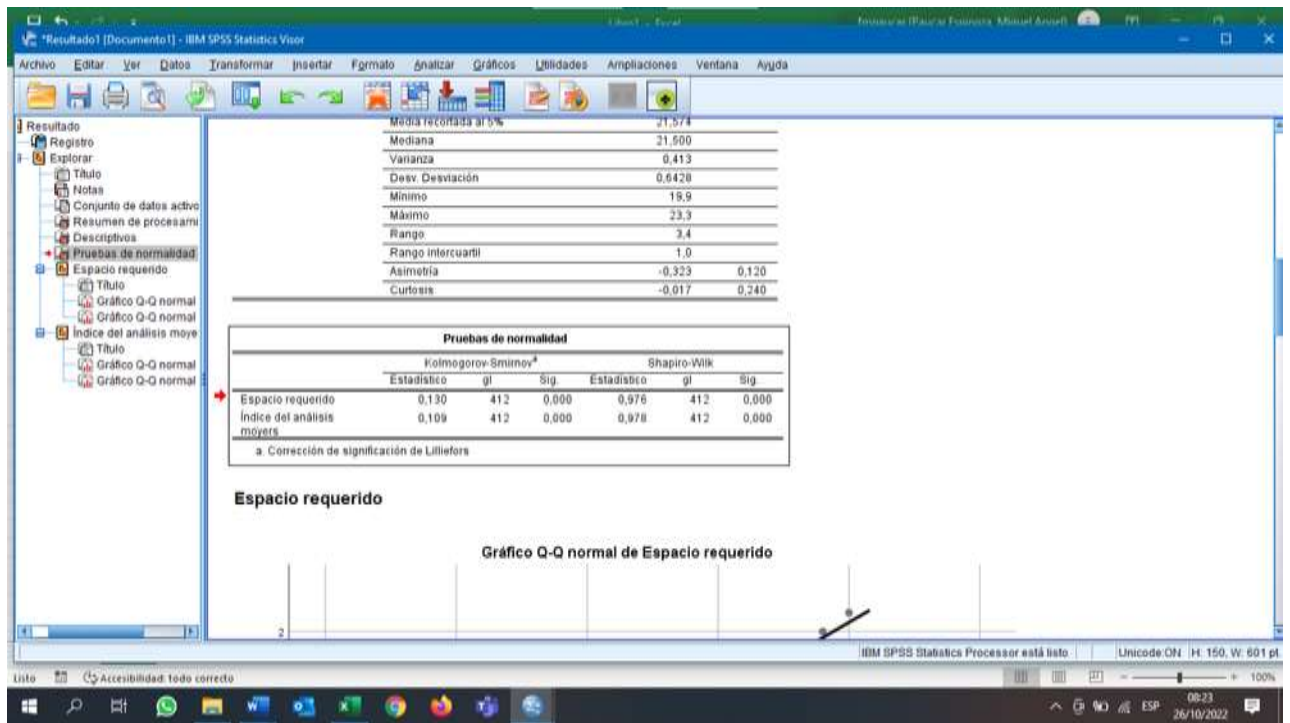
*Resultado1 [Documento1] - IBM SPSS Statistics Visor

Archivo Editar Ver Datos Transformar Insertar Formato Analizar Gráficos Utilidades Ampliaciones Ventana Ayuda

Resultado
Registro
Explorar
Título
Notas
Conjunto de datos activo
Resumen de procesamiento
Descriptivos
Pruebas de normalidad
Espacio requerido
Título
Gráfico Q-Q normal
Gráfico Q-Q normal
Índice del análisis moye
Título
Gráfico Q-Q normal
Gráfico Q-Q normal

| Media recortada al 5% | 21,574 | |
|---|---|---|
| Mediana | 21,500 | |
| Varianza | 0,413 | |
| Desv. Desviación | 0,6428 | |
| Mínimo | 19,9 | |
| Máximo | 23,3 | |
| Rango | 3,4 | |
| Rango intercuartil | 1,0 | |
| Asimetría | -0,323 | 0,120 |
| Curtosis | -0,017 | 0,240 |

Pruebas de normalidad

| | Kolmogorov-Smirnov$^a$ | | | Shapiro-Wilk | | |
|---|---|---|---|---|---|---|
| | Estadístico | gl | Sig. | Estadístico | gl | Sig. |
| Espacio requerido | 0,130 | 412 | 0,000 | 0,976 | 412 | 0,000 |
| Índice del análisis moyers | 0,109 | 412 | 0,000 | 0,978 | 412 | 0,000 |

a. Corrección de significación de Lilliefors

Espacio requerido

Gráfico Q-Q normal de Espacio requerido

2

IBM SPSS Statistics Processor está listo | Unicode:ON | H: 150, W: 601 pt.

Listo Accesibilidad: todo correcto 100%

ESP 08:23 26/10/2022